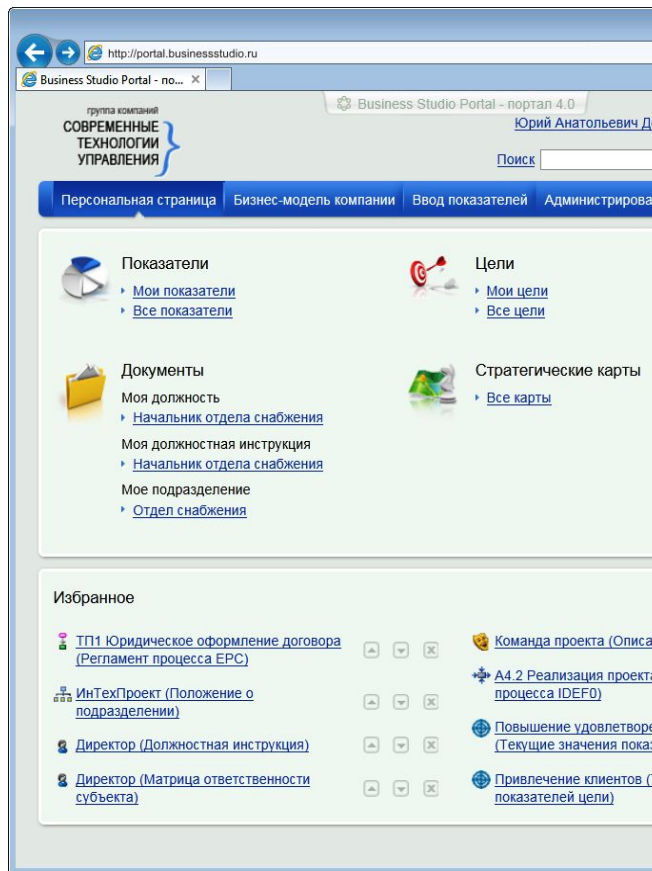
http://portal.businessstudio.ru

Business Studio Portal - по... ×

группа компаний
СОВРЕМЕННЫЕ
ТЕХНОЛОГИИ
УПРАВЛЕНИЯ

Business Studio Portal - портал 4.0

Юрий Анатольевич Д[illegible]

Поиск

Персональная страница | Бизнес-модель компании | Ввод показателей | Администрирова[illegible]

Показатели
Мои показатели
Все показатели

Цели
Мои цели
Все цели

Документы
Моя должность
Начальник отдела снабжения
Моя должностная инструкция
Начальник отдела снабжения
Мое подразделение
Отдел снабжения

Стратегические карты
Все карты

Избранное

ТП1 Юридическое оформление договора (Регламент процесса EPC)

ИнТехПроект (Положение о подразделении)

Директор (Должностная инструкция)

Директор (Матрица ответственности субъекта)

Команда проекта (Описа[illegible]

А4.2 Реализация проекта процесса IDEF0)

Повышение удовлетворе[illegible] (Текущие значения показ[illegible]

Привлечение клиентов ([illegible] показателей цели)